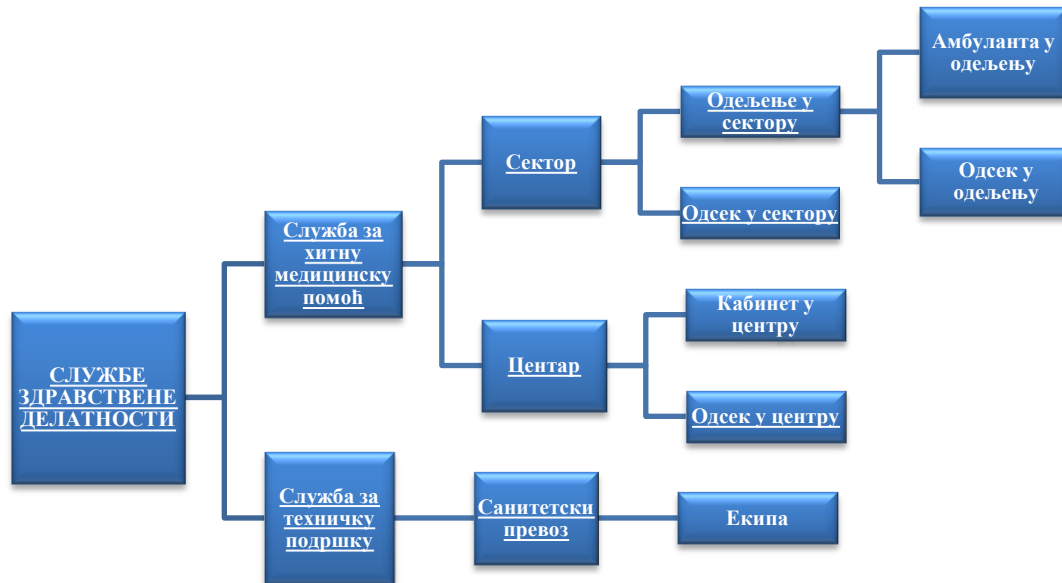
СЛУЖБЕ ЗДРАВСТВЕНЕ ДЕЛАТНОСТИ

Служба за хитну медицинску помоћ

Сектор

Одељење у сектору

Амбуланта у одељењу

Одсек у одељењу

Одсек у сектору

Центар

Кабинет у центру

Одсек у центру

Служба за техничку подршку

Санитетски превоз

Екипа